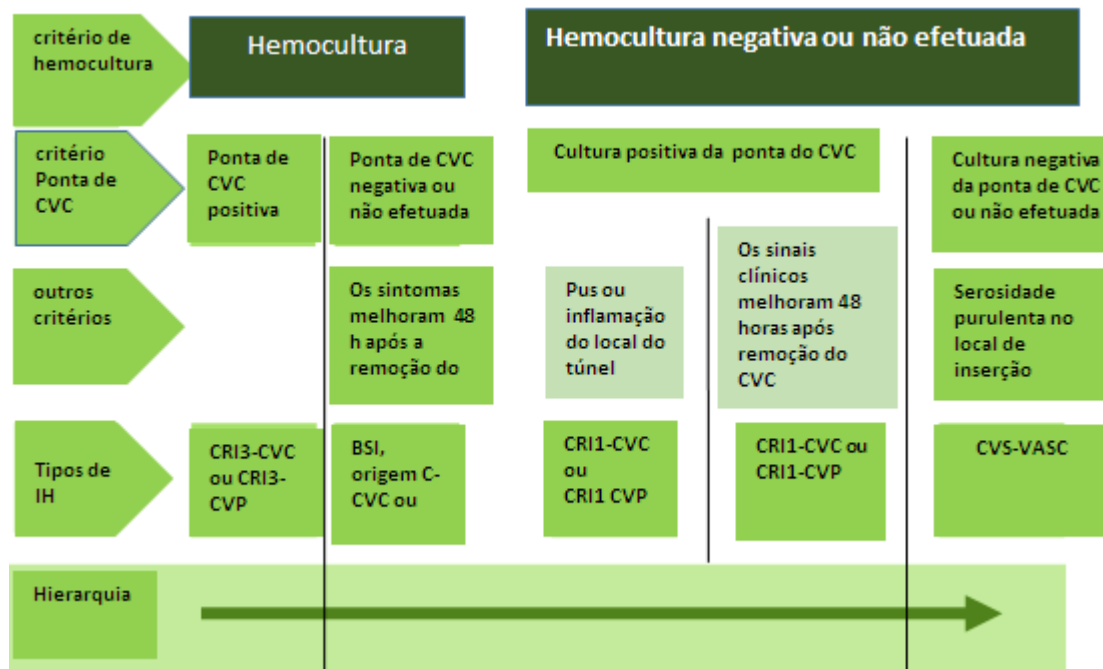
critério de hemocultura

Hemocultura

Hemocultura negativa ou não efetuada

critério Ponta de CVC

Ponta de CVC positiva

Ponta de CVC negativa ou não efetuada

Cultura positiva da ponta do CVC

Cultura negativa da ponta de CVC ou não efetuada

outros critérios

Os sintomas melhoram 48 h após a remoção do

Pus ou inflamação do local do túnel

Os sinais clínicos melhoram 48 horas após remoção do CVC

Serosidade purulenta no local de inserção

Tipos de IH

CRI3-CVC ou CRI3-CVP

BSI, origem C-CVC ou

CRI1-CVC ou CRI1 CVP

CRI1-CVC ou CRI1-CVP

CVS-VASC

Hierarquia